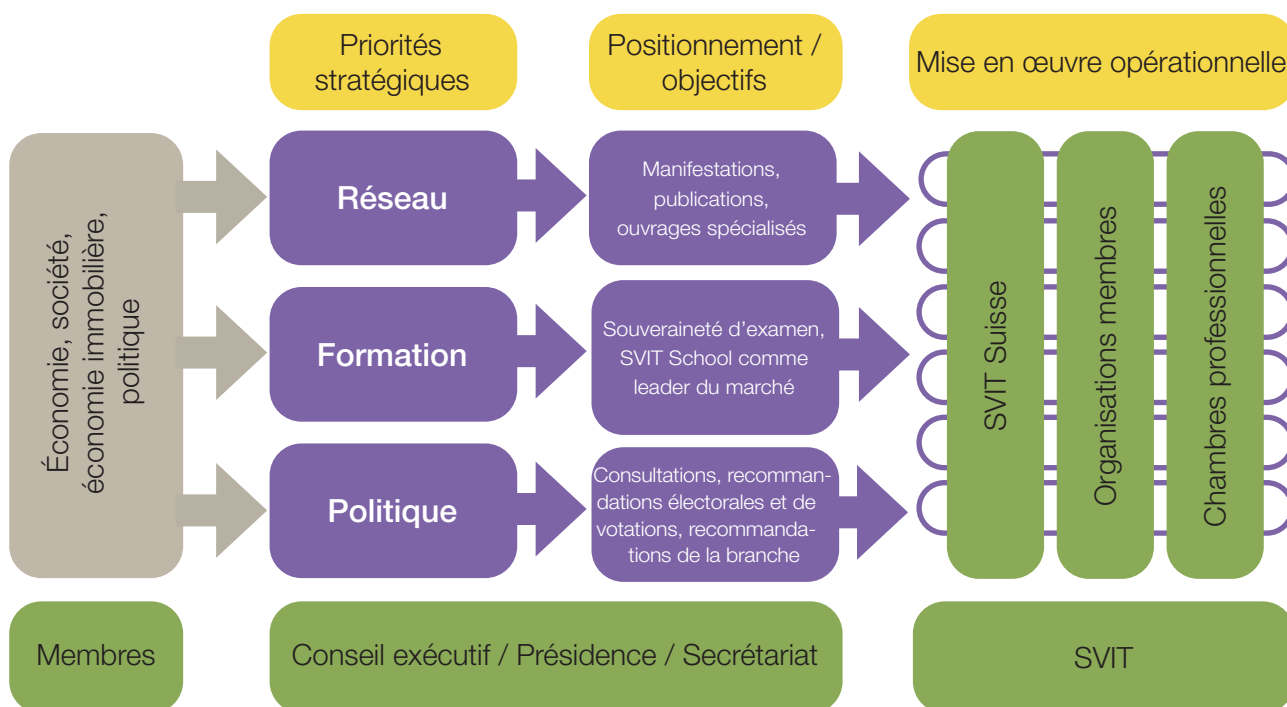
Priorités stratégiques

Positionnement / objectifs

Mise en œuvre opérationnelle

Économie, société, économie immobilière, politique

Réseau

Manifestations, publications, ouvrages spécialisés

Formation

Souveraineté d'examen, SVIT School comme leader du marché

Politique

Consultations, recommandations électorales et de votations, recommandations de la branche

SVIT Suisse

Organisations membres

Chambres professionnelles

Membres

Conseil exécutif / Présidence / Secrétariat

SVIT